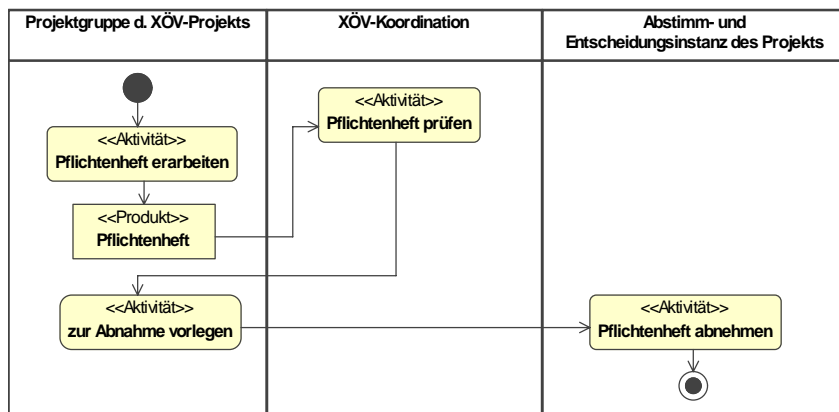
Projektgruppe d. XÖV-Projekts

XÖV-Koordination

Abstimm- und Entscheidungsinstanz des Projekts

<<Aktivität>>
Pflichtenheft erarbeiten

<<Aktivität>>
Pflichtenheft prüfen

<<Produkt>>
Pflichtenheft

<<Aktivität>>
zur Abnahme vorlegen

<<Aktivität>>
Pflichtenheft abnehmen